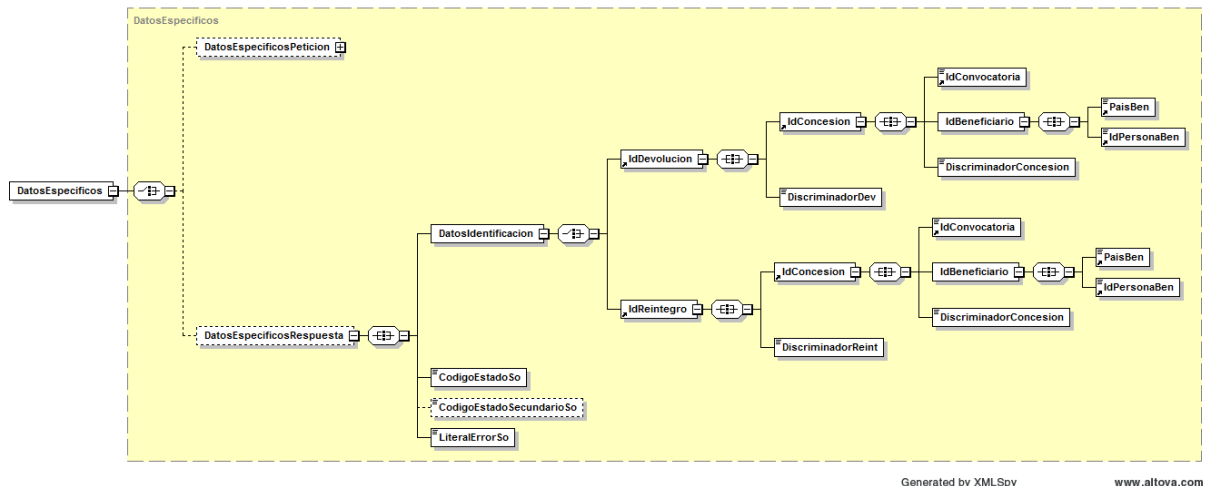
DatosEspecificos

DatosEspecificos

DatosEspecificosPeticion

DatosEspecificosRespuesta

DatosIdentificacion

IdDevolucion

IdConcesion

IdConvocatoria

IdBeneficiario

PaisBen

IdPersonaBen

DiscriminadorConcesion

DiscriminadorDev

IdReintegro

IdConcesion

IdConvocatoria

IdBeneficiario

PaisBen

IdPersonaBen

DiscriminadorConcesion

DiscriminadorReint

CodigoEstadoSo

CodigoEstadoSecundarioSo

LiteralErrorSo

Generated by XMLSpy www.altova.com